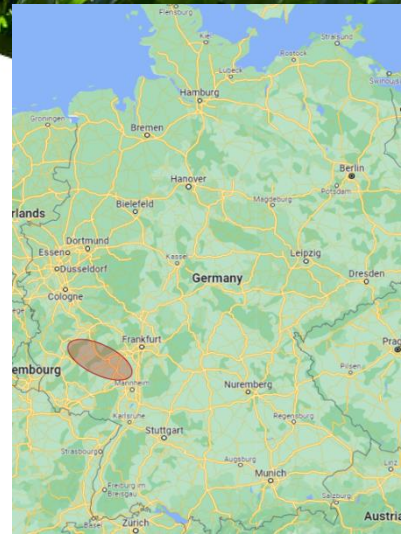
Flensburg
Kiel
Stralsund
Rostock
Lübeck
Swinoujście
Hamburg
Groningen
Bremen
Berlin
Hanover
Potsdam
rlands
Bielefeld
Magdeburg
Dortmund
Kassel
Leipzig
Essen
Düsseldorf
Germany
Dresden
Cologne
Frankfurt
Prag
mbourg
Mannheim
Nuremberg
Plzeň
Karlsruhe
Regensburg
Stuttgart
Strasbourg
Augsburg
Munich
Linz
Freiburg im Breisgau
Salzburg
Basel
Zurich
Austri